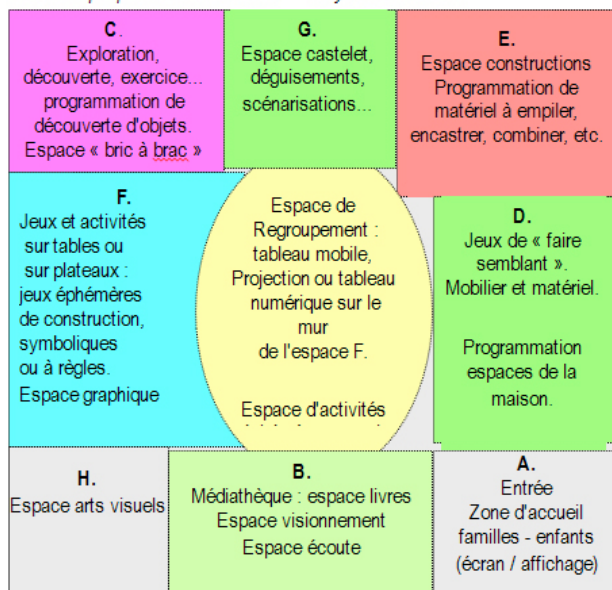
C.
Exploration, découverte, exercice... programmation de découverte d'objets.
Espace « bric à brac »

G.
Espace castelet, déguisements, scénarisations...

E.
Espace constructions
Programmation de matériel à empiler, encastrer, combiner, etc.

F.
Jeux et activités sur tables ou sur plateaux : jeux éphémères de construction, symboliques ou à règles.
Espace graphique

Espace de Regroupement : tableau mobile, Projection ou tableau numérique sur le mur de l'espace F.

Espace d'activités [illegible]

D.
Jeux de « faire semblant ».
Mobilier et matériel.

Programmation espaces de la maison.

H.
Espace arts visuels

B.
Médiathèque : espace livres
Espace visionnement
Espace écoute

A.
Entrée
Zone d'accueil familles - enfants
(écran / affichage)